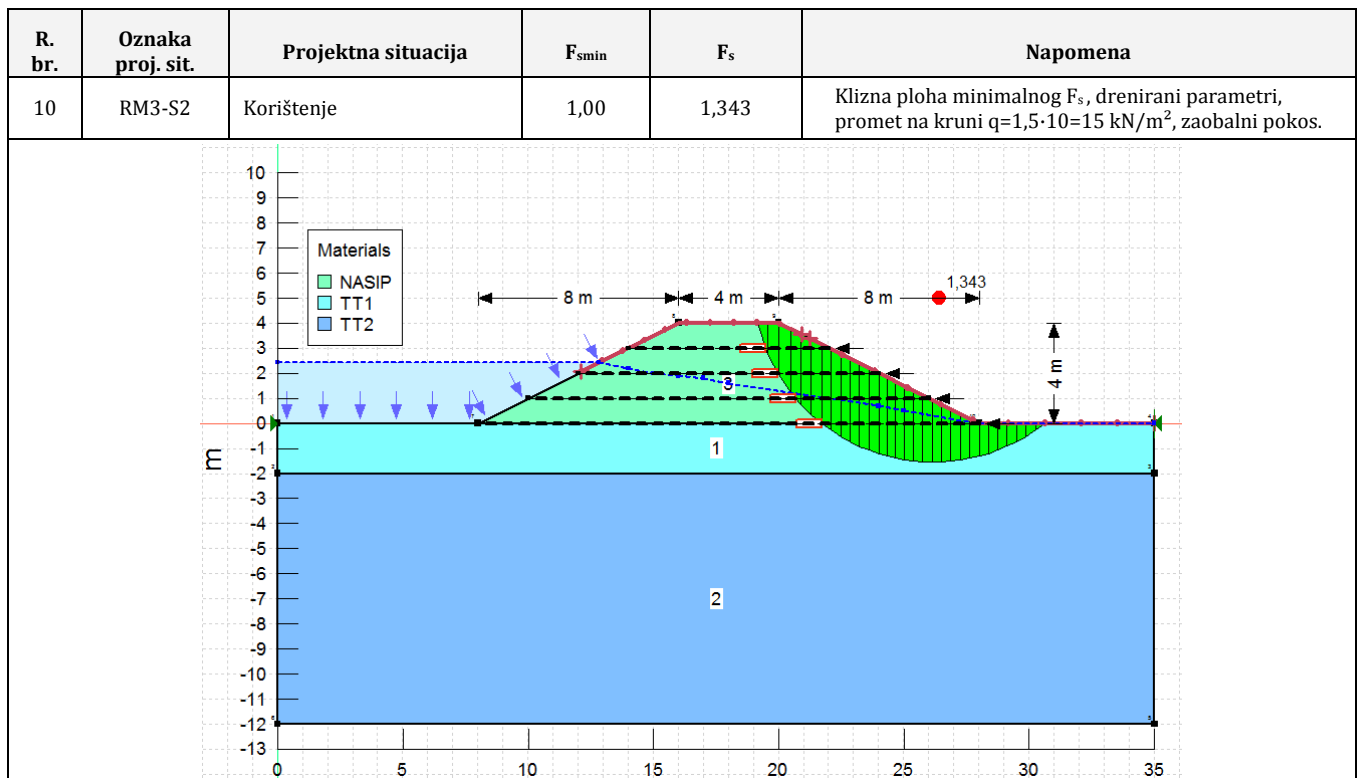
| R. br. | Oznaka proj. sit. | Projektna situacija | $F_{smin}$ | $F_s$ | Napomena |
|---|---|---|---|---|---|
| 10 | RM3-S2 | Korištenje | 1,00 | 1,343 | Klizna ploha minimalnog $F_s$, drenirani parametri, promet na kruni $q=1,5\cdot10=15$ kN/m$^2$, zaobalni pokos. |

Materials
NASIP
TT1
TT2

8 m
4 m
8 m
1,343
4 m

10
9
8
7
6
5
4
3
2
1
0
-1
-2
-3
-4
-5
-6
-7
-8
-9
-10
-11
-12
-13
m

3
1
2

0
5
10
15
20
25
30
35